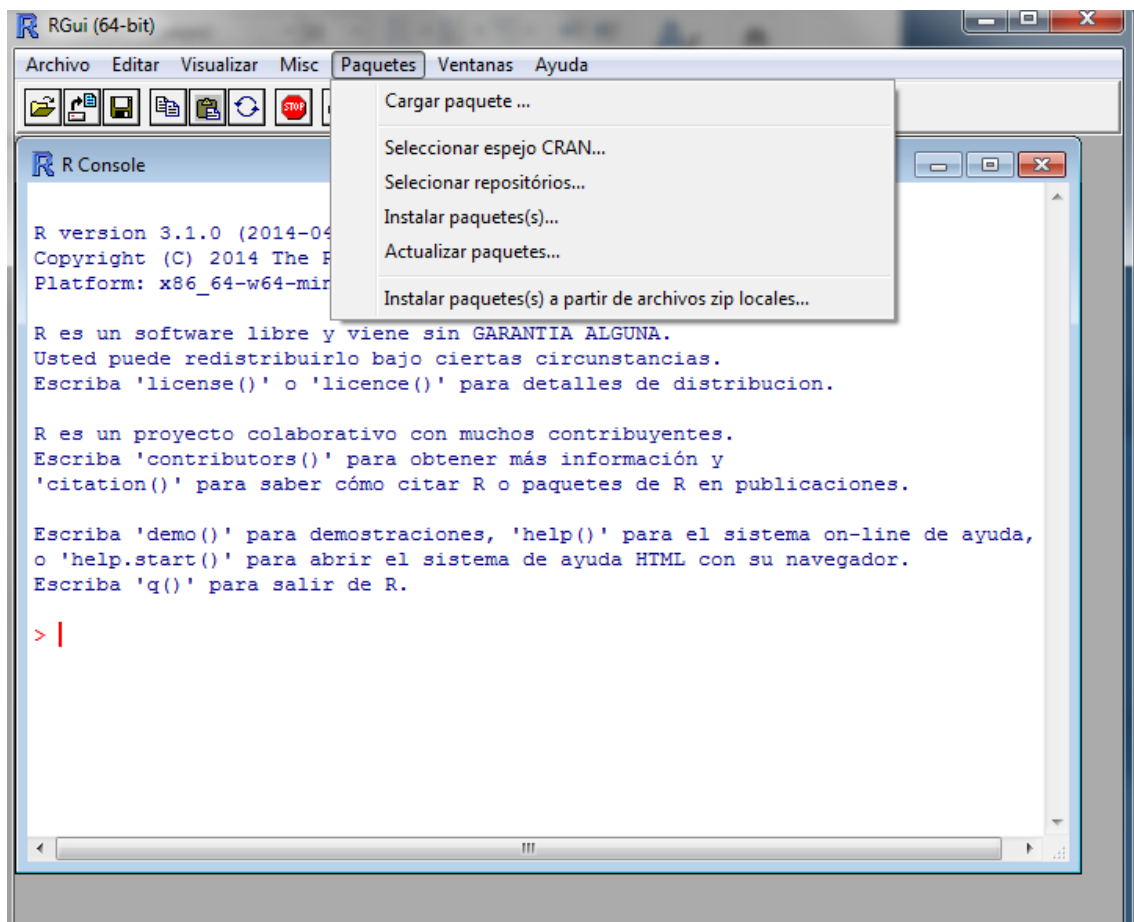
RGui (64-bit)

Archivo Editar Visualizar Misc Paquetes Ventanas Ayuda

Cargar paquete ...

Seleccionar espejo CRAN...
Selecionar repositórios...
Instalar paquetes(s)...
Actualizar paquetes...

Instalar paquetes(s) a partir de archivos zip locales...

R Console

R version 3.1.0 (2014-04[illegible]
Copyright (C) 2014 The R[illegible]
Platform: x86_64-w64-min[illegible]

R es un software libre y viene sin GARANTIA ALGUNA.
Usted puede redistribuirlo bajo ciertas circunstancias.
Escriba 'license()' o 'licence()' para detalles de distribucion.

R es un proyecto colaborativo con muchos contribuyentes.
Escriba 'contributors()' para obtener más información y
'citation()' para saber cómo citar R o paquetes de R en publicaciones.

Escriba 'demo()' para demostraciones, 'help()' para el sistema on-line de ayuda,
o 'help.start()' para abrir el sistema de ayuda HTML con su navegador.
Escriba 'q()' para salir de R.

>